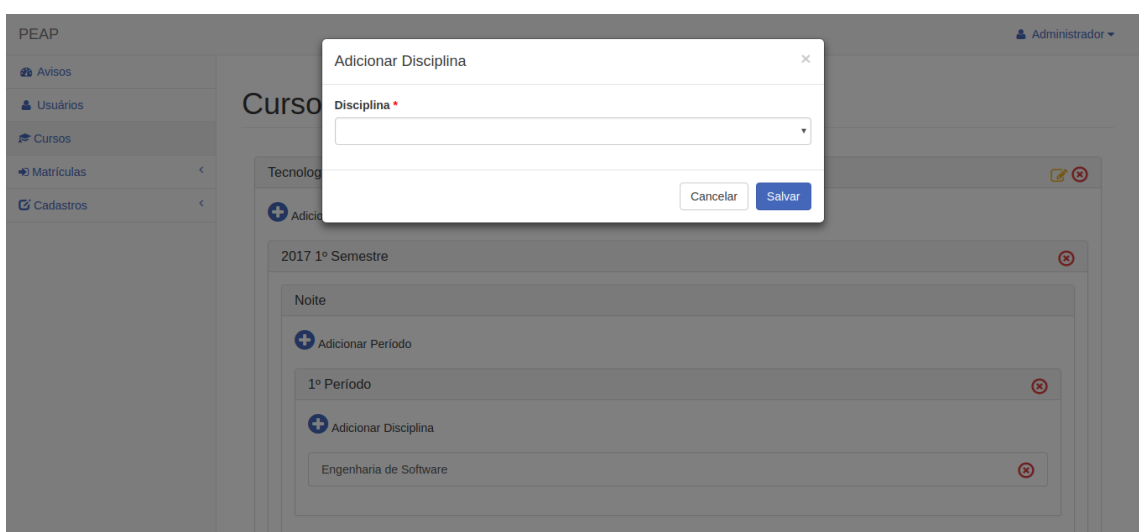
PEAP

Administrador

Avisos
Usuários
Cursos
Matrículas
Cadastros

Curso

Tecnolog

Adicio

Adicionar Disciplina ×

Disciplina *

Cancelar Salvar

2017 1º Semestre

Noite

Adicionar Período

1º Período

Adicionar Disciplina

Engenharia de Software